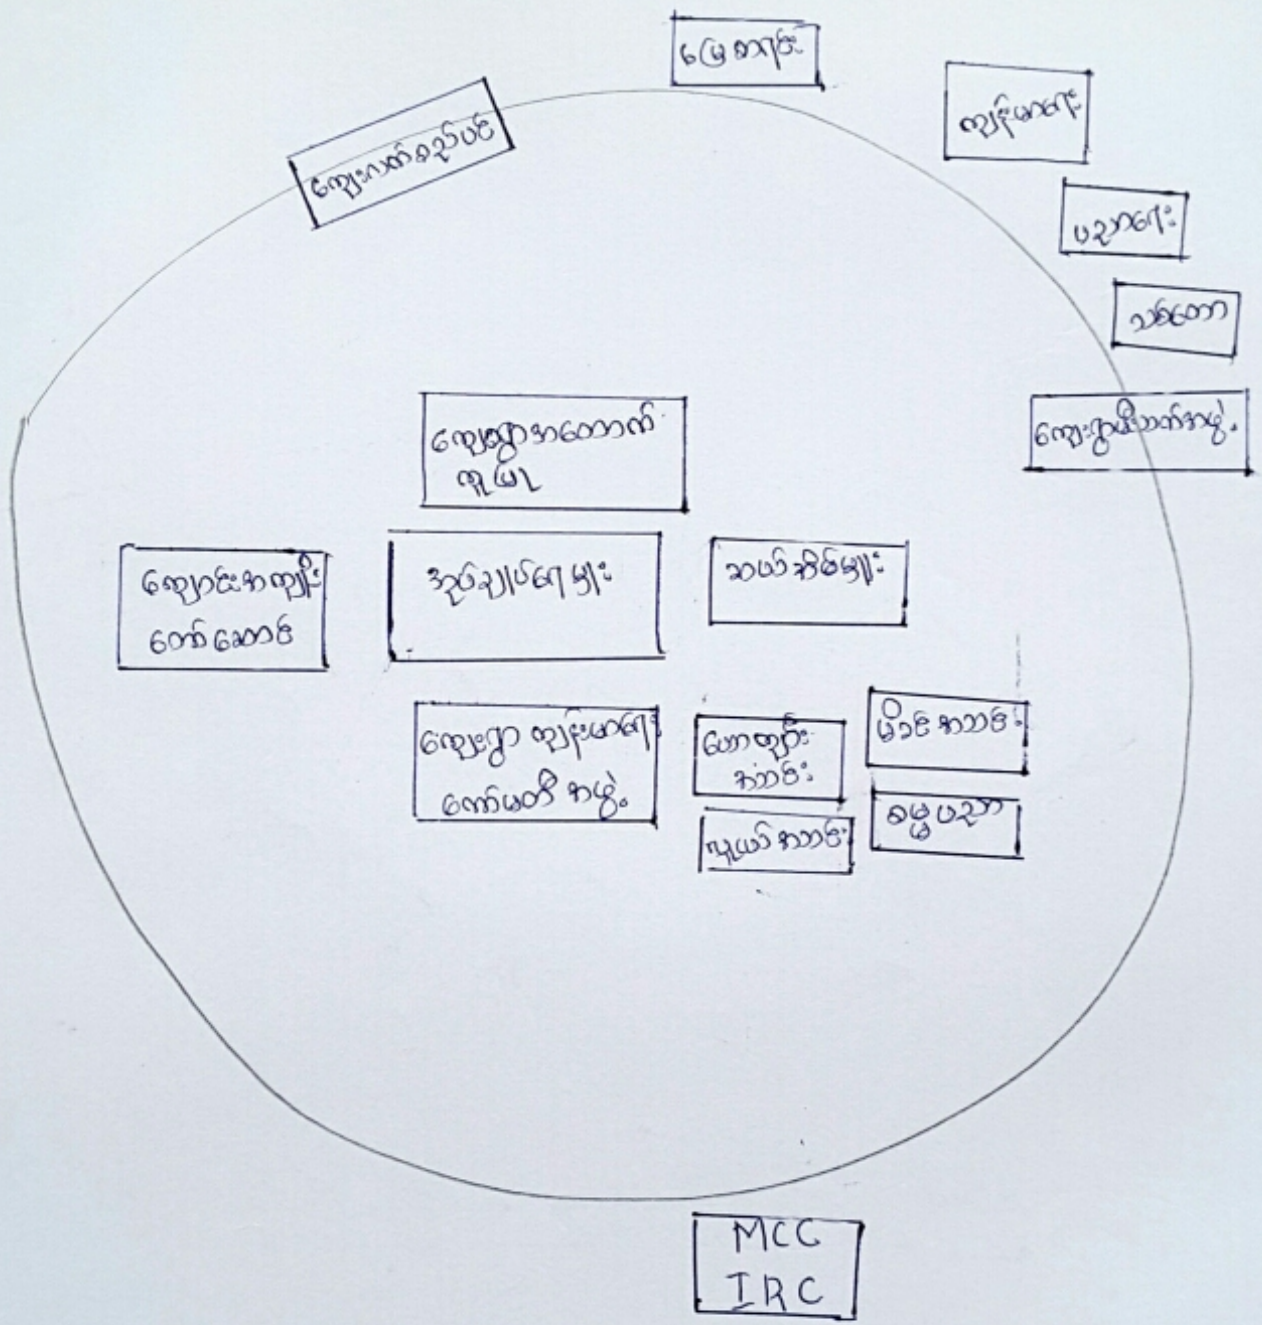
မြေတာဝန်

ကျေးဟက်ခေတ်ပင်

ကျန်းမာရေး

ပညာရေး

သစ်တော

ကျေးရွာမီးသတ်အဖွဲ့

ကျေးရွာအတောက် ရေး

ကျောင်းကော်မတီ ကော်မတီ

အုပ်ချုပ်ရေးမှူး

အမယ်အစိမ်းများ

ကျေးရွာ ကျန်းမာရေး ကော်မတီ အဖွဲ့

ဟောတွဲ အသင်း

မိခင် အသင်း

လူငယ် အသင်း

ခမ္မပညာ

MCC
IRC